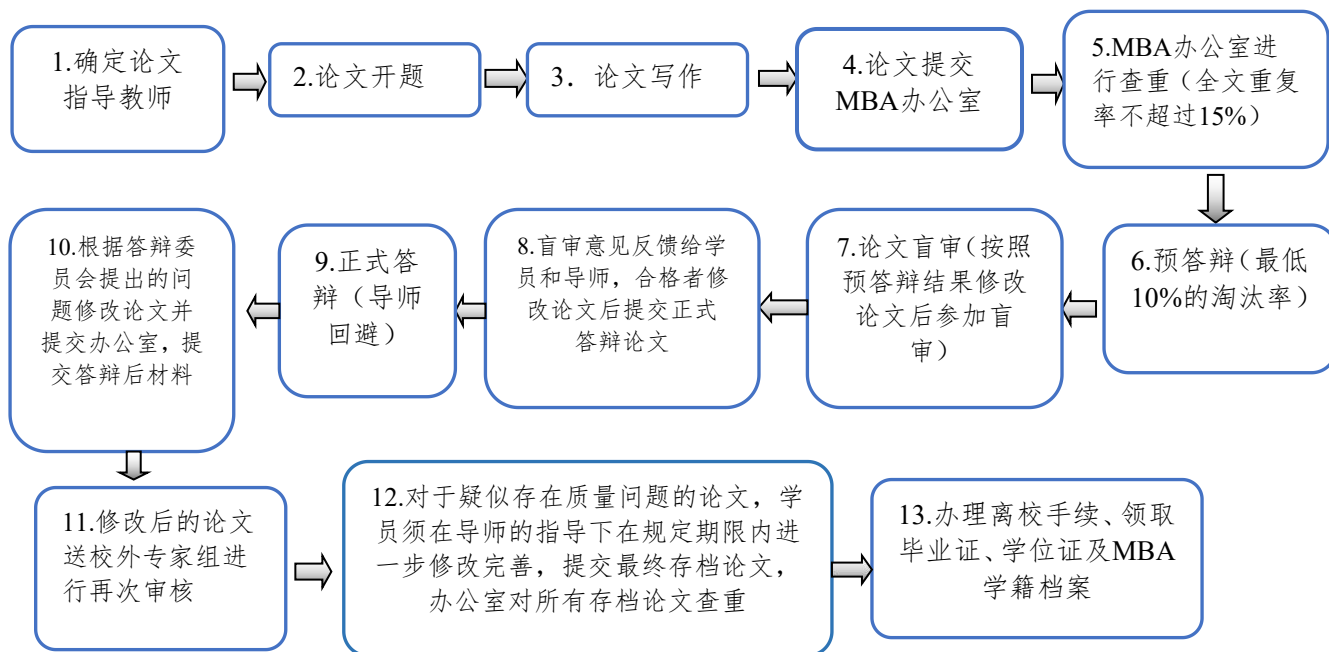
1.确定论文指导教师

2.论文开题

3．论文写作

4.论文提交MBA办公室

5.MBA办公室进行查重（全文重复率不超过15%）

6.预答辩（最低10%的淘汰率）

7.论文盲审（按照预答辩结果修改论文后参加盲审）

8.盲审意见反馈给学员和导师，合格者修改论文后提交正式答辩论文

9.正式答辩（导师回避）

10.根据答辩委员会提出的问题修改论文并提交办公室，提交答辩后材料

11.修改后的论文送校外专家组进行再次审核

12.对于疑似存在质量问题的论文，学员须在导师的指导下在规定期限内进一步修改完善，提交最终存档论文，办公室对所有存档论文查重

13.办理离校手续、领取毕业证、学位证及MBA学籍档案